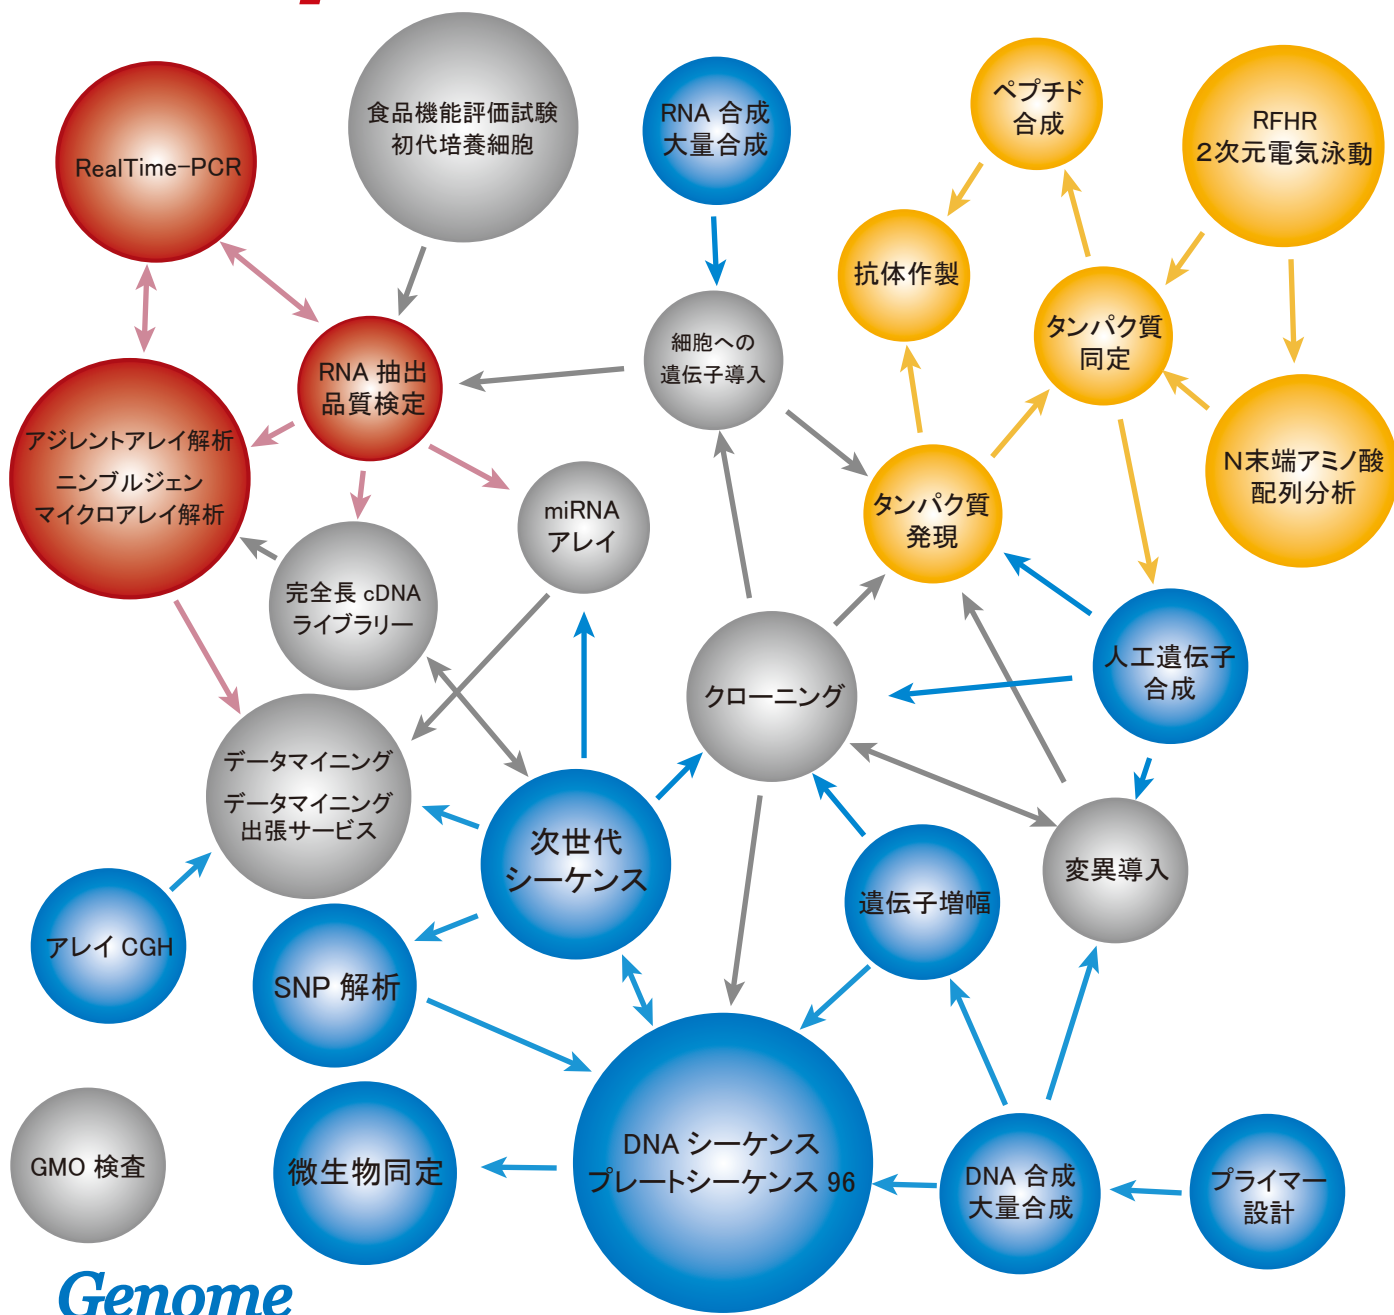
RealTime-PCR

食品機能評価試験
初代培養細胞

RNA 合成
大量合成

ペプチド
合成

RFHR
2次元電気泳動

抗体作製

タンパク質
同定

RNA 抽出
品質検定

細胞への
遺伝子導入

アジレントアレイ解析
ニンブルジェン
マイクロアレイ解析

N末端アミノ酸
配列分析

miRNA
アレイ

タンパク質
発現

完全長 cDNA
ライブラリー

人工遺伝子
合成

クローニング

データマイニング
データマイニング
出張サービス

次世代
シーケンス

変異導入

遺伝子増幅

アレイ CGH

SNP 解析

GMO 検査

微生物同定

DNA シーケンス
プレートシーケンス 96

DNA 合成
大量合成

プライマー
設計

Genome